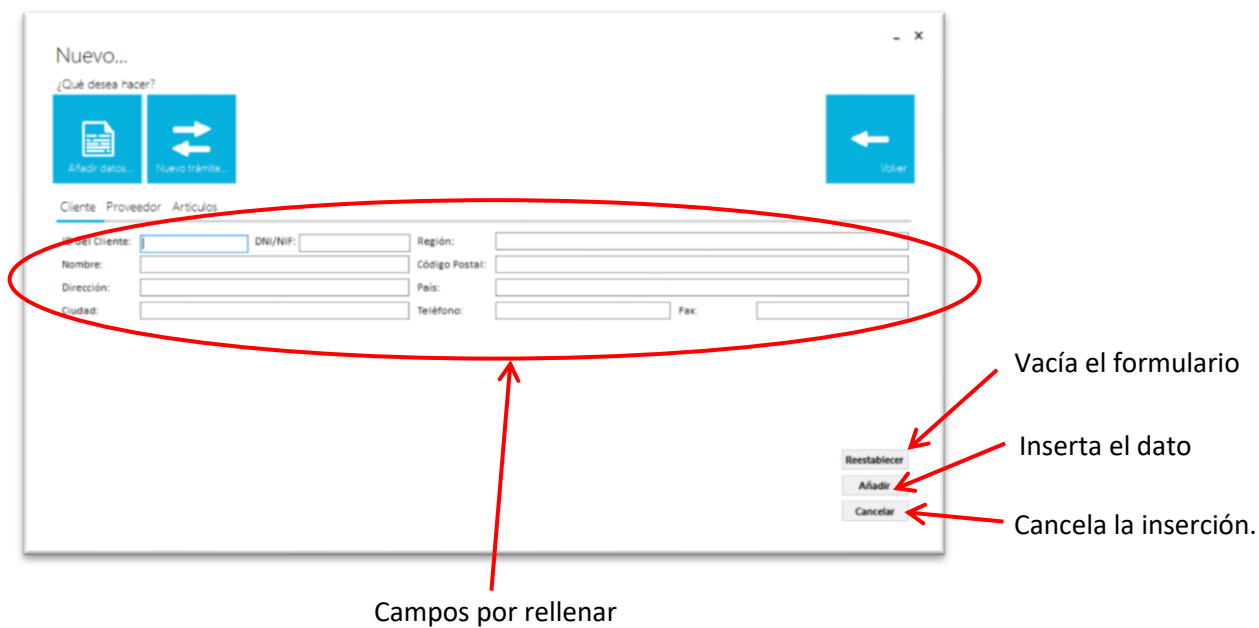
Nuevo...

¿Qué desea hacer?

Añadir datos...

Nuevo trámite...

Volver

Cliente Proveedor Artículos

ID del Cliente:

DNI/NIF:

Región:

Nombre:

Código Postal:

Dirección:

País:

Ciudad:

Teléfono:

Fax:

Vacía el formulario

Reestablecer

Inserta el dato

Añadir

Cancelar

Cancela la inserción.

Campos por rellenar